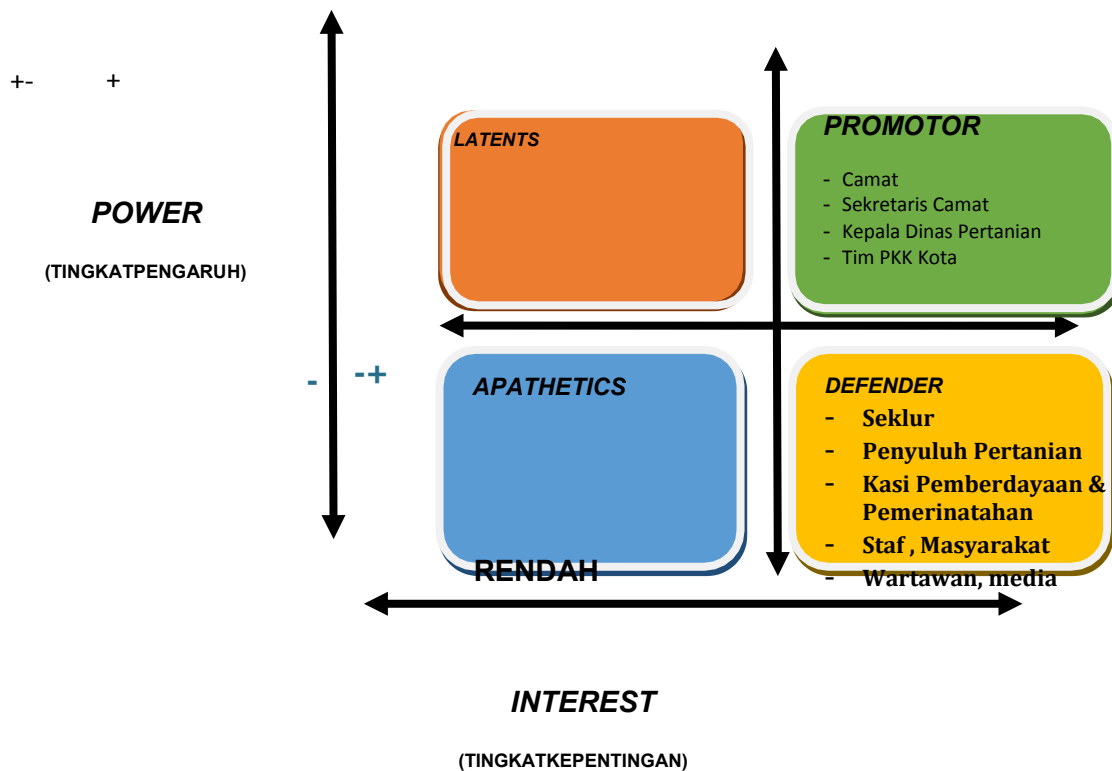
+-          +

POWER

(TINGKATPENGARUH)

-    -+

LATENTS

PROMOTOR

- Camat
- Sekretaris Camat
- Kepala Dinas Pertanian
- Tim PKK Kota

APATHETICS

RENDAH

DEFENDER

- Seklur
- Penyuluh Pertanian
- Kasi Pemberdayaan & Pemerinatahan
- Staf , Masyarakat
- Wartawan, media

INTEREST

(TINGKATKEPENTINGAN)